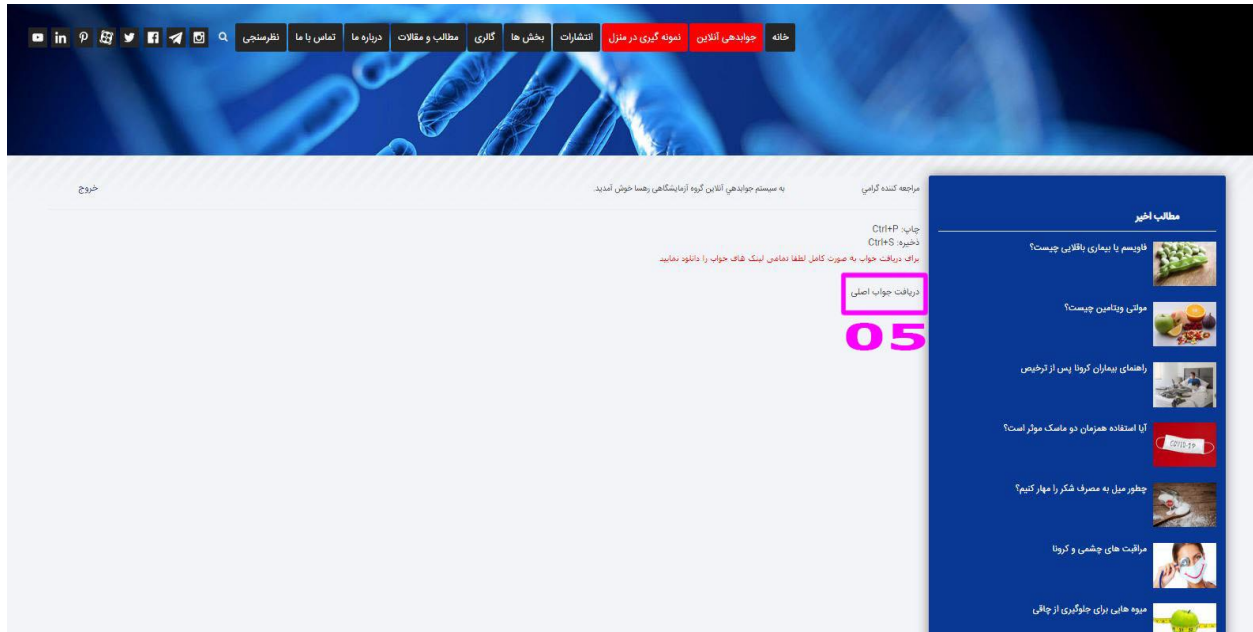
خانه | جوابدهی آنلاین | نمونه گیری در منزل | انتشارات | بخش ها | گالری | مطالب و مقالات | درباره ما | تماس با ما | نظرسنجی

مراجعه کننده گرامی

به سیستم جوابدهی آنلاین گروه آزمایشگاهی رهسا خوش آمدید.

خروج

چاپ: Ctrl+P
ذخیره: Ctrl+S
برای دریافت جواب به صورت کامل لطفا تمامی لینک های جواب را دانلود نمایید.

دریافت جواب اصلی

05

مطالب اخیر

فاویسم یا بیماری باقلایی چیست؟

مولتی ویتامین چیست؟

راهنمای بیماران کرونا پس از ترخیص

آیا استفاده همزمان دو ماسک موثر است؟

COVID-19

چطور میل به مصرف شکر را مهار کنیم؟

مراقبت های چشمی و کرونا

میوه هایی برای جلوگیری از چاقی